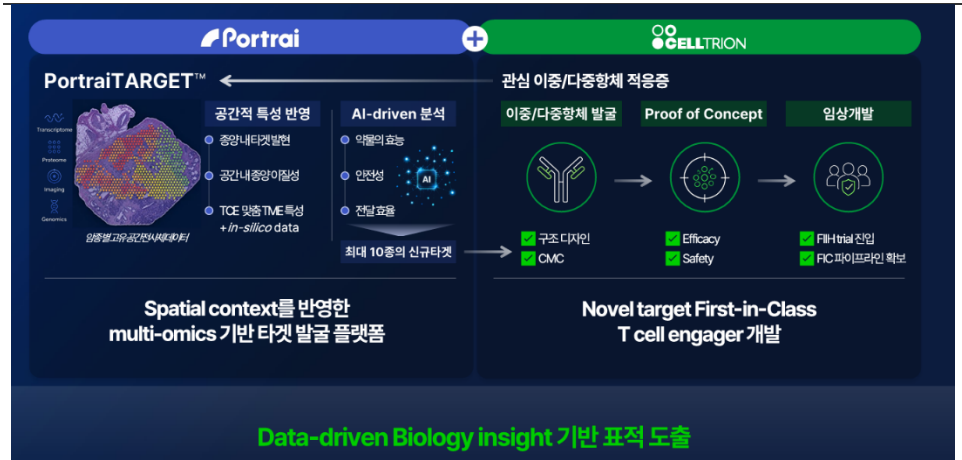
Portrai

CELLTRION

PortraiTARGET™

관심 이중/다중항체 적응증

Transcriptome

Proteome

Imaging

Genomics

암종별 고유 공간전사체 데이터

공간적 특성 반영

종양 내 타겟 발현

공간 내 종양 이질성

TCE 맞춤 TME 특성 + *in-silico* data

AI-driven 분석

약물의 효능

안전성

AI

전달 효율

최대 10종의 신규타겟

이중/다중항체 발굴

Proof of Concept

임상개발

구조 디자인

CMC

Efficacy

Safety

FIH trial 진입

FIC 파이프라인 확보

Spatial context를 반영한 multi-omics 기반 타겟 발굴 플랫폼

Novel target First-in-Class T cell engager 개발

Data-driven Biology insight 기반 표적 도출